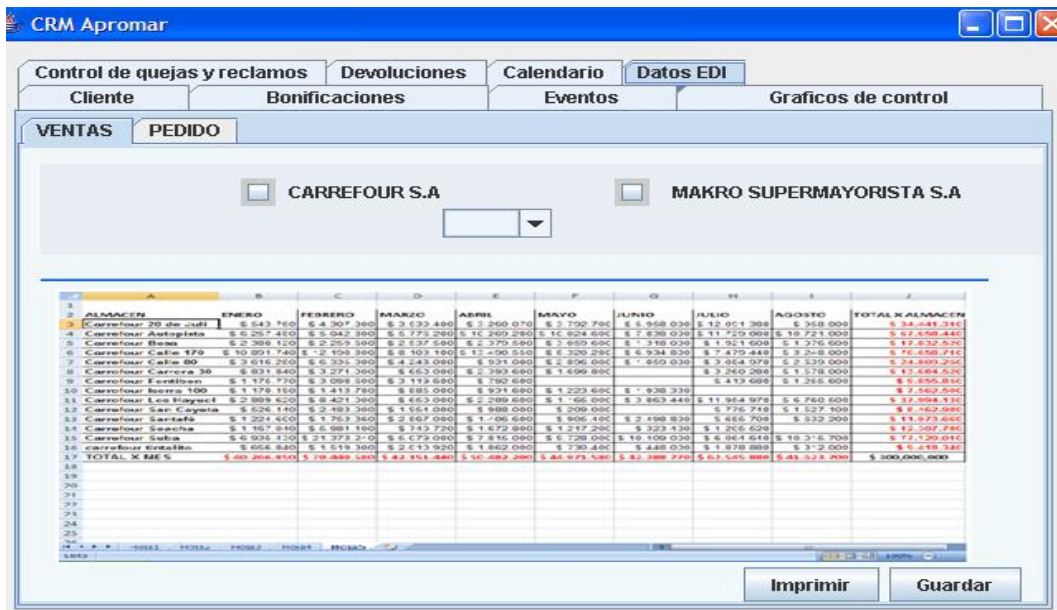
CRM Apromar

Control de quejas y reclamos | Devoluciones | Calendario | Datos EDI
Cliente | Bonificaciones | Eventos | Graficos de control

VENTAS | PEDIDO

CARREFOUR S.A

MAKRO SUPERMAYORISTA S.A

| | A | B | C | D | E | F | G | H | I | J |
|---|---|---|---|---|---|---|---|---|---|---|
| 1 | | | | | | | | | | |
| 2 | ALMACEN | ENERO | FEBRERO | MARZO | ABRIL | MAYO | JUNIO | JULIO | AGOSTO | TOTAL X ALMACEN |
| 3 | Carrefour 20 de Juli | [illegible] | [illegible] | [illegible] | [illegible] | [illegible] | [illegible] | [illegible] | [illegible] | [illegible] |
| 4 | Carrefour Autopista | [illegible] | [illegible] | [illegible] | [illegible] | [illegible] | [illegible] | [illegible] | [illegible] | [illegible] |
| 5 | Carrefour Bosa | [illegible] | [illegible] | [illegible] | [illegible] | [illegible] | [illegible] | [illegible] | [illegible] | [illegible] |
| 6 | Carrefour Calle 170 | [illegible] | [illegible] | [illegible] | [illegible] | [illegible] | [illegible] | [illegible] | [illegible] | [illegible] |
| 7 | Carrefour Calle 80 | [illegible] | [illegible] | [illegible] | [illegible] | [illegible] | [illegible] | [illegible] | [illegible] | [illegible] |
| 8 | Carrefour Carrera 30 | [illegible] | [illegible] | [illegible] | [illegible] | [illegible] | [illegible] | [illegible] | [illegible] | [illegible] |
| 9 | Carrefour Fontibon | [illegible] | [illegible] | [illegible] | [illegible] | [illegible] | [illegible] | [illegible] | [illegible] | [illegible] |
| 10 | Carrefour Iserra 100 | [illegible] | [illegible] | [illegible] | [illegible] | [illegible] | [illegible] | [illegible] | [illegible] | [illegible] |
| 11 | Carrefour Los Hayuel | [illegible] | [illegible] | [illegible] | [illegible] | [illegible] | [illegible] | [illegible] | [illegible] | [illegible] |
| 12 | Carrefour San Cayeta | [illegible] | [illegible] | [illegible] | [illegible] | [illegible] | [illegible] | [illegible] | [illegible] | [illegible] |
| 13 | Carrefour Santafé | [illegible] | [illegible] | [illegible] | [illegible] | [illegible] | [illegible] | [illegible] | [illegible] | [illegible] |
| 14 | Carrefour Soacha | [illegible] | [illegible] | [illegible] | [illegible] | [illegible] | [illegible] | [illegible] | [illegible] | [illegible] |
| 15 | Carrefour Suba | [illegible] | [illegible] | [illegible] | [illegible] | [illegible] | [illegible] | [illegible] | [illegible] | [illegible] |
| 16 | carrefour tintalito | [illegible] | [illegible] | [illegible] | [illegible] | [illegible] | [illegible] | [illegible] | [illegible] | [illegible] |
| 17 | TOTAL X MES | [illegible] | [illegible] | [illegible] | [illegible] | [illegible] | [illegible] | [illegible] | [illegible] | $ 300,000,000 |

Imprimir | Guardar